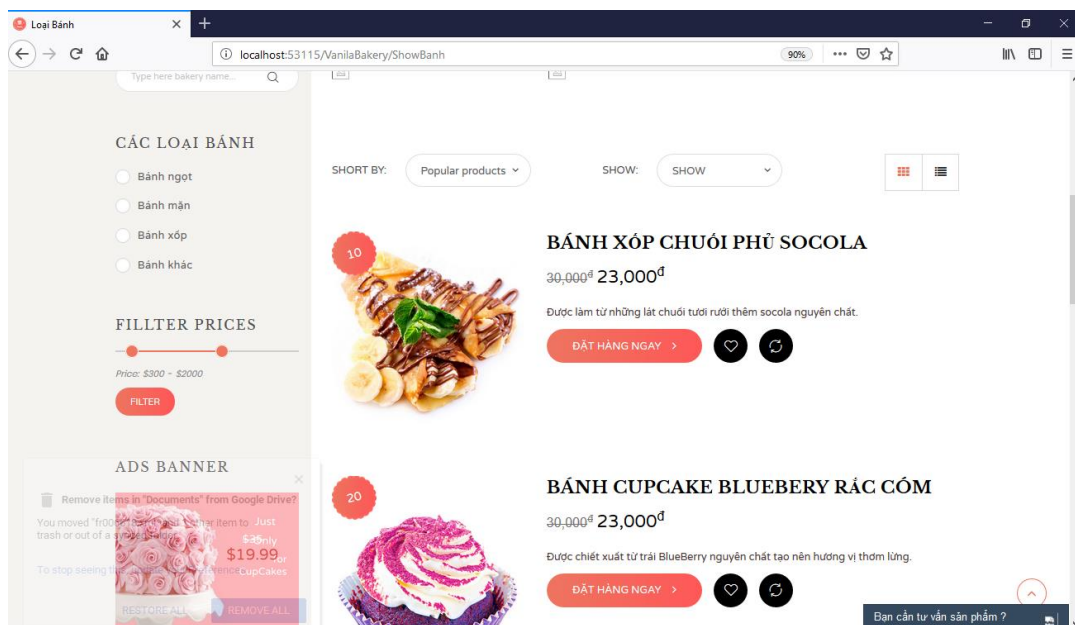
Loại Bánh

localhost:53115/VanilaBakery/ShowBanh

90%

Type here bakery name...

CÁC LOẠI BÁNH

Bánh ngọt

Bánh mặn

Bánh xốp

Bánh khác

FILLTER PRICES

Price: $300 - $2000

FILTER

ADS BANNER

Remove items in "Documents" from Google Drive?

You moved "fr00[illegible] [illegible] other item to trash or out of a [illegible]

To stop seeing th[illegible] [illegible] preference

RESTORE ALL

REMOVE ALL

Just

$35 only

$19.99

for

CupCakes

SHORT BY:

Popular products

SHOW:

SHOW

10

BÁNH XỐP CHUỐI PHỦ SOCOLA

30,000đ 23,000đ

Được làm từ những lát chuối tươi rưới thêm socola nguyên chất.

ĐẶT HÀNG NGAY

20

BÁNH CUPCAKE BLUEBERY RẮC CỐM

30,000đ 23,000đ

Được chiết xuất từ trái BlueBerry nguyên chất tạo nên hương vị thơm lừng.

ĐẶT HÀNG NGAY

Bạn cần tư vấn sản phẩm ?